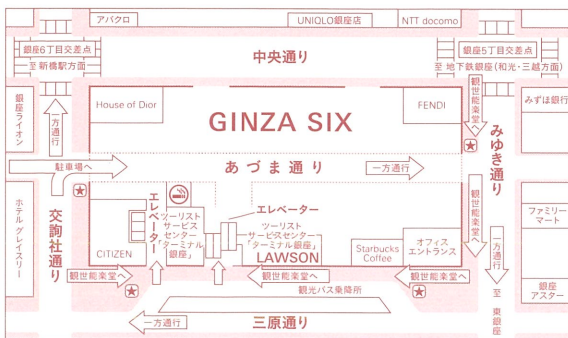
アパクロ
UNIQLO銀座店
NTT docomo
銀座6丁目交差点
銀座5丁目交差点
中央通り
至 新橋駅方面
至 地下鉄銀座(和光・三越方面)
観世能楽堂
銀座ライオン
House of Dior
GINZA SIX
FENDI
みずほ銀行
一方通行
みゆき通り
駐車場へ
あづま通り
一方通行
ホテル グレイスリー
交詢社通り
エレベーター
ツーリストサービスセンター「ターミナル銀座」
エレベーター
ツーリストサービスセンター「ターミナル銀座」
LAWSON
観世能楽堂
ファミリーマート
CITIZEN
Starbucks Coffee
オフィスエントランス
一方通行
観世能楽堂へ
観世能楽堂へ
観世能楽堂へ
観光バス乗降所
銀座アスター
至 東銀座
一方通行
三原通り